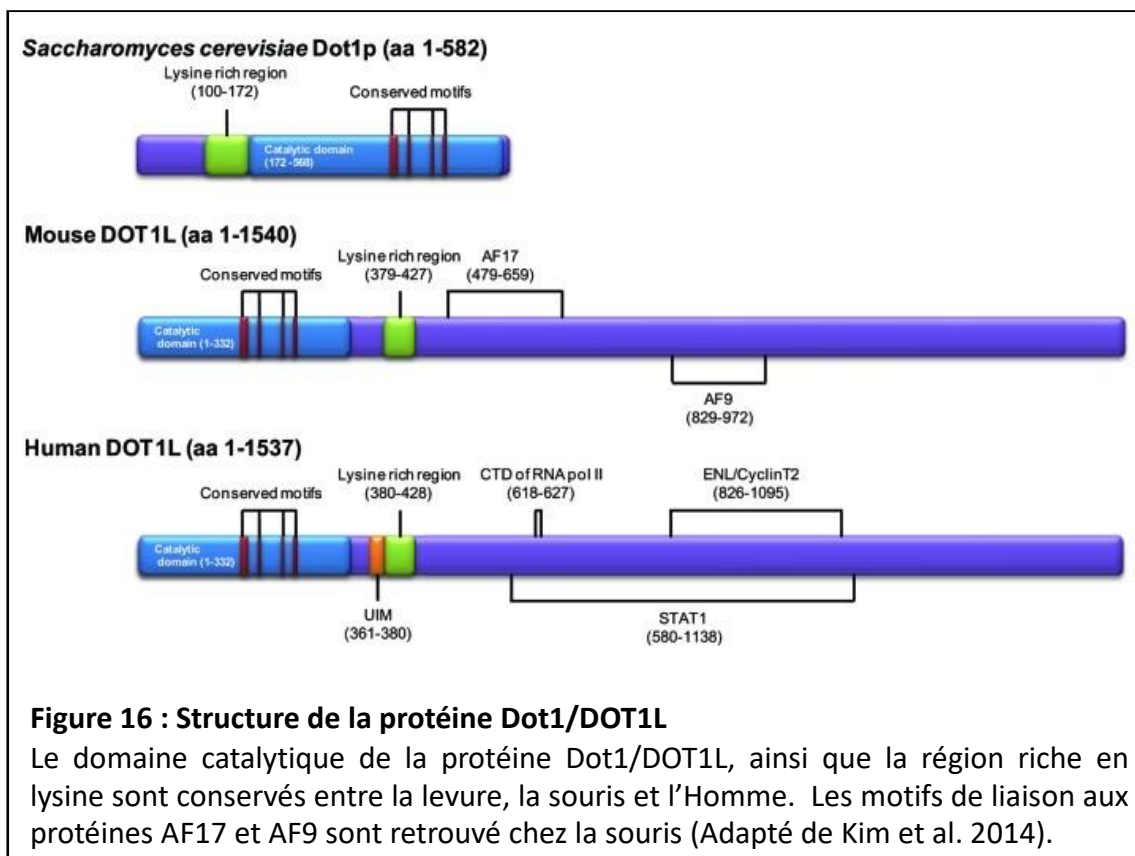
Saccharomyces cerevisiae Dot1p (aa 1-582)

Lysine rich region (100-172)

Conserved motifs

Catalytic domain (172-568)

Mouse DOT1L (aa 1-1540)

Conserved motifs

Lysine rich region (379-427)

AF17 (479-659)

Catalytic domain (1-332)

AF9 (829-972)

Human DOT1L (aa 1-1537)

Conserved motifs

Lysine rich region (380-428)

CTD of RNA pol II (618-627)

ENL/CyclinT2 (826-1095)

Catalytic domain (1-332)

UIM (361-380)

STAT1 (580-1138)

Figure 16 : Structure de la protéine Dot1/DOT1L

Le domaine catalytique de la protéine Dot1/DOT1L, ainsi que la région riche en lysine sont conservés entre la levure, la souris et l'Homme. Les motifs de liaison aux protéines AF17 et AF9 sont retrouvé chez la souris (Adapté de Kim et al. 2014).